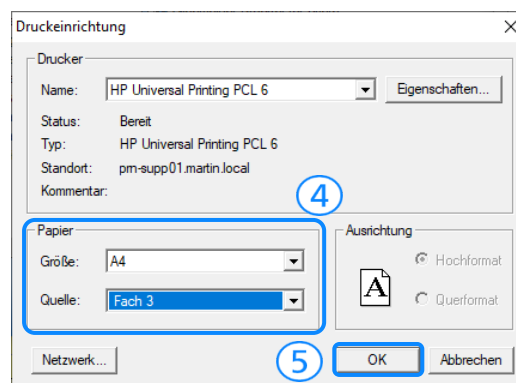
Druckeinrichtung

Drucker

Name: HP Universal Printing PCL 6

Eigenschaften...

Status: Bereit

Typ: HP Universal Printing PCL 6

Standort: prn-supp01.martin.local

Kommentar:

4

Papier

Größe: A4

Quelle: Fach 3

Ausrichtung

A

Hochformat

Querformat

Netzwerk...

5

OK

Abbrechen